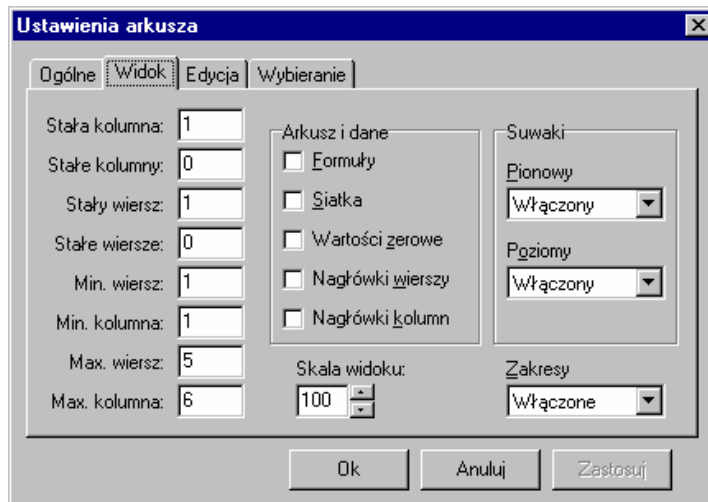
Ustawienia arkusza

Ogólne | Widok | Edycja | Wybieranie

Stała kolumna: 1
Stałe kolumny: 0
Stały wiersz: 1
Stałe wiersze: 0
Min. wiersz: 1
Min. kolumna: 1
Max. wiersz: 5
Max. kolumna: 6

Arkusz i dane
Formuły
Siatka
Wartości zerowe
Nagłówki wierszy
Nagłówki kolumn

Skala widoku:
100

Suwaki
Pionowy
Włączony
Poziomy
Włączony

Zakresy
Włączone

Ok
Anuluj
Zastosuj